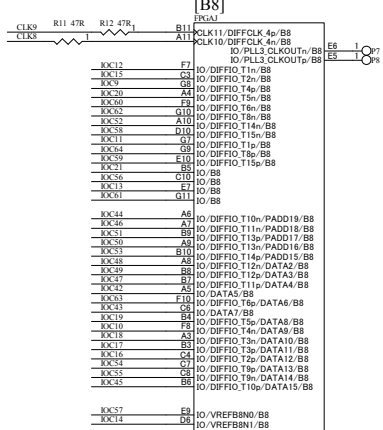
[B8]
FPGAJ
CLK9 R11 47R R12 47R 1 B11 CLK11/DIFFCLK_4p/B8
CLK8 1 A11 CLK10/DIFFCLK_4n/B8
IO/PLL3_CLKOUTn/B8 E6 1 P7
IO/PLL3_CLKOUTp/B8 E5 1 P8
IOC12 F7 IO/DIFFIO_T1n/B8
IOC15 C3 IO/DIFFIO_T2n/B8
IOC9 G8 IO/DIFFIO_T4p/B8
IOC20 A4 IO/DIFFIO_T5n/B8
IOC60 F9 IO/DIFFIO_T6n/B8
IOC62 G10 IO/DIFFIO_T8n/B8
IOC52 A10 IO/DIFFIO_T15n/B8
IOC58 D10 IO/DIFFIO_T14n/B8
IOC11 G7 IO/DIFFIO_T1p/B8
IOC64 G9 IO/DIFFIO_T8p/B8
IOC59 E10 IO/DIFFIO_T15p/B8
IOC21 B5 IO/B8
IOC56 C10 IO/B8
IOC13 E7 IO/B8
IOC61 G11 IO/B8
IOC44 A6 IO/DIFFIO_T10n/PADD19/B8
IOC46 A7 IO/DIFFIO_T11n/PADD18/B8
IOC51 B9 IO/DIFFIO_T13p/PADD17/B8
IOC50 A9 IO/DIFFIO_T13n/PADD16/B8
IOC53 B10 IO/DIFFIO_T14p/PADD15/B8
IOC48 A8 IO/DIFFIO_T12n/DATA2/B8
IOC49 B8 IO/DIFFIO_T12p/DATA3/B8
IOC47 B7 IO/DIFFIO_T11p/DATA4/B8
IOC42 A5 IO/DATA5/B8
IOC63 F10 IO/DIFFIO_T6p/DATA6/B8
IOC43 C6 IO/DATA7/B8
IOC19 B4 IO/DIFFIO_T5p/DATA8/B8
IOC10 F8 IO/DIFFIO_T4n/DATA9/B8
IOC18 A3 IO/DIFFIO_T3n/DATA10/B8
IOC17 B3 IO/DIFFIO_T3p/DATA11/B8
IOC16 C4 IO/DIFFIO_T2p/DATA12/B8
IOC54 C7 IO/DIFFIO_T9p/DATA13/B8
IOC55 C8 IO/DIFFIO_T9n/DATA14/B8
IOC45 B6 IO/DIFFIO_T10p/DATA15/B8
IOC57 E9 IO/VREFB8N0/B8
IOC14 D6 IO/VREFB8N1/B8